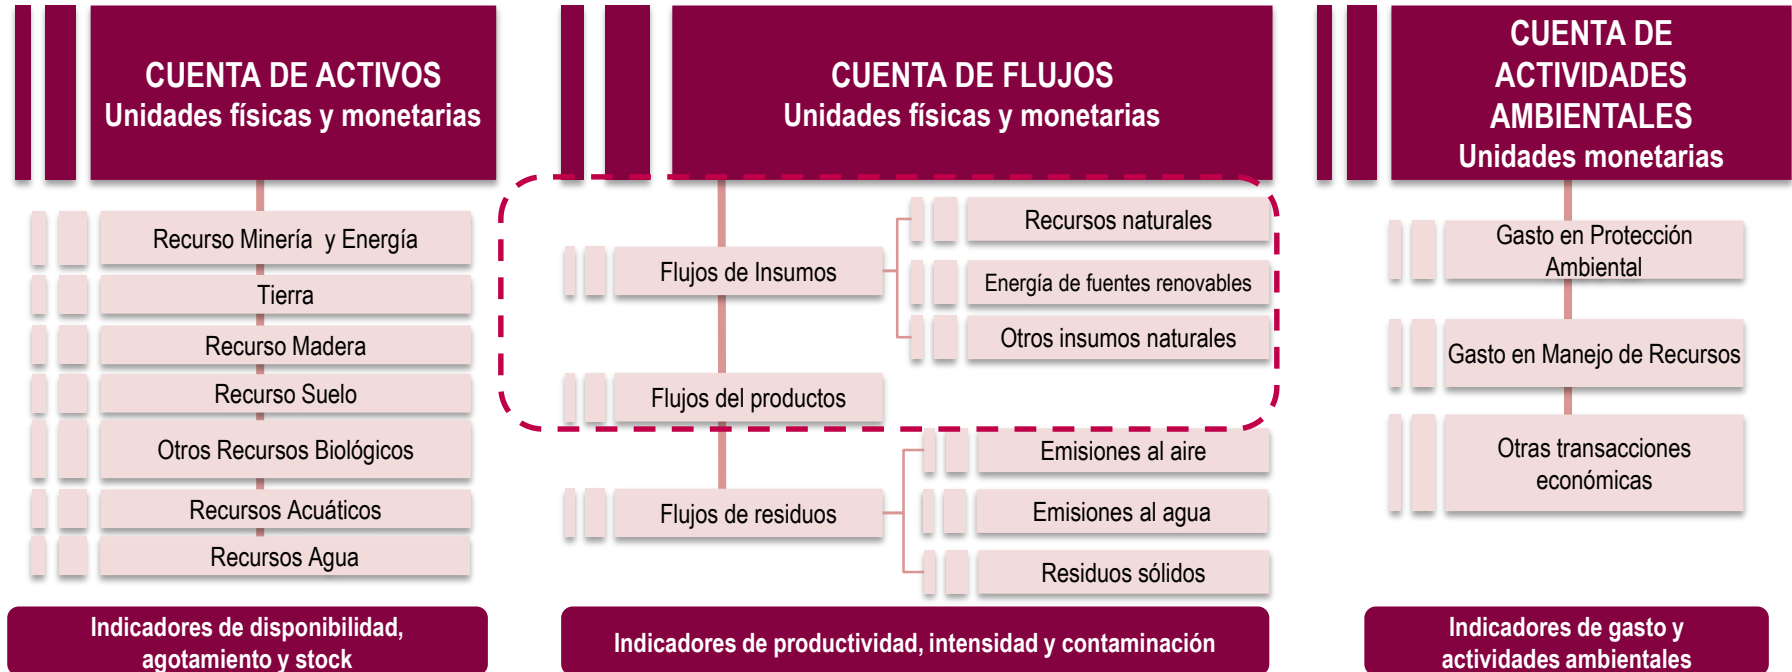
CUENTA DE ACTIVOS
Unidades físicas y monetarias

Recurso Minería y Energía

Tierra

Recurso Madera

Recurso Suelo

Otros Recursos Biológicos

Recursos Acuáticos

Recursos Agua

Indicadores de disponibilidad, agotamiento y stock

CUENTA DE FLUJOS
Unidades físicas y monetarias

Flujos de Insumos

Recursos naturales

Energía de fuentes renovables

Otros insumos naturales

Flujos del productos

Flujos de residuos

Emisiones al aire

Emisiones al agua

Residuos sólidos

Indicadores de productividad, intensidad y contaminación

CUENTA DE ACTIVIDADES AMBIENTALES
Unidades monetarias

Gasto en Protección Ambiental

Gasto en Manejo de Recursos

Otras transacciones económicas

Indicadores de gasto y actividades ambientales